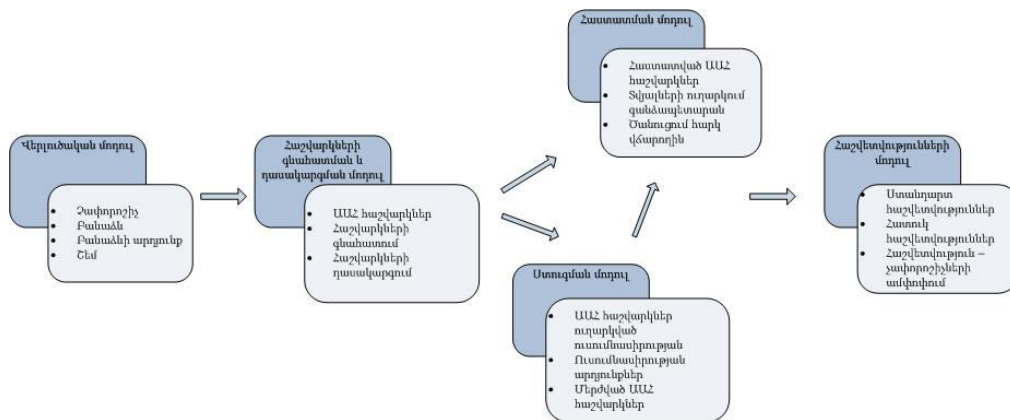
Վերլուծական մոդուլ

- Չափորոշիչ
- Բանաձև
- Բանաձևի արդյունք
- Շեմ

Հաշվարկների գնահատման և դասակարգման մոդուլ

- ԱԱՀ հաշվարկներ
- Հաշվարկների գնահատում
- Հաշվարկների դասակարգում

Հաստատման մոդուլ

- Հաստատված ԱԱՀ հաշվարկներ
- Տվյալների ուղարկում գանձապետարան
- Ծանուցում հարկ վճարողին

Ստուգման մոդուլ

- ԱԱՀ հաշվարկներ ուղարկված ուսումնասիրության
- Ուսումնասիրության արդյունքներ
- Մերժված ԱԱՀ հաշվարկներ

Հաշվետվությունների մոդուլ

- Ստանդարտ հաշվետվություններ
- Հատուկ հաշվետվություններ
- Հաշվետվություն – չափորոշիչների ամփոփում